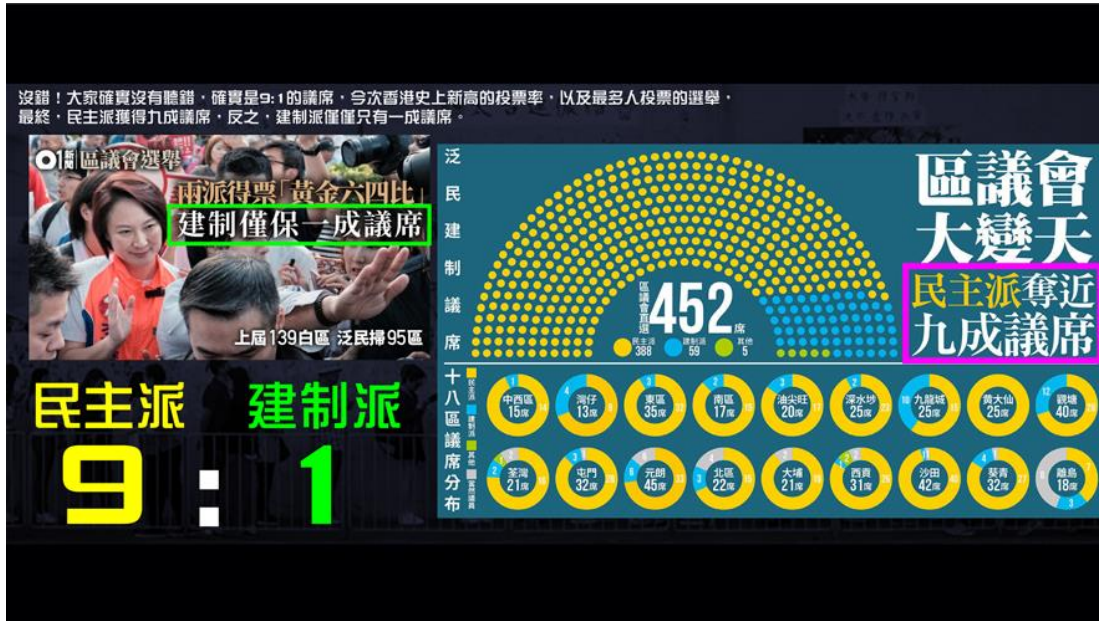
沒錯！大家確實沒有聽錯，確實是9:1的議席，今次香港史上新高的投票率，以及最多人投票的選舉，最終，民主派獲得九成議席，反之，建制派僅僅只有一成議席。

01 新聞 區議會選舉

兩派得票「黃金六四比」
建制僅保一成議席

上屆139白區 泛民掃95區

民主派 建制派
9 : 1

泛民建制議席

區議會選舉 452 席
民主派 388 建制派 59 其他 5

區議會大變天
民主派奪近九成議席

十八區議席分布
民主派 建制派 其他 當然議員

中西區 15席
灣仔 13席
東區 35席
南區 17席
油尖旺 20席
深水埗 25席
九龍城 25席
黃大仙 25席
觀塘 40席
荃灣 21席
屯門 32席
元朗 45席
北區 22席
大埔 21席
西貢 31席
沙田 42席
葵青 32席
離島 18席